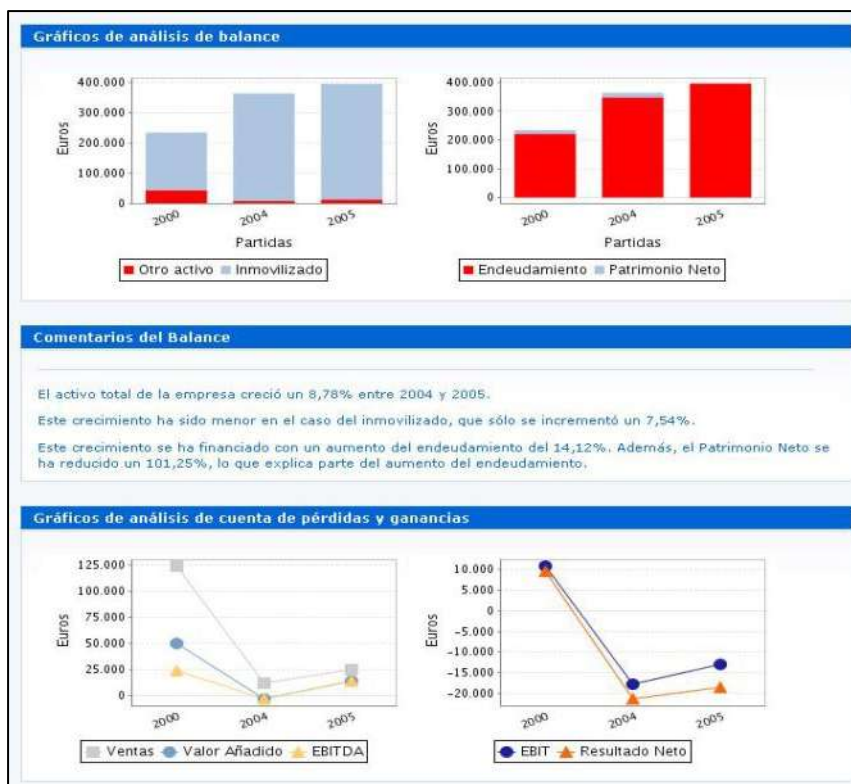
Gráficos de análisis de balance

400.000
300.000
200.000
100.000
0
Euros
2000
2004
2005
Partidas
Otro activo
Inmovilizado

400.000
300.000
200.000
100.000
0
Euros
2000
2004
2005
Partidas
Endeudamiento
Patrimonio Neto

Comentarios del Balance

El activo total de la empresa creció un 8,78% entre 2004 y 2005.

Este crecimiento ha sido menor en el caso del inmovilizado, que sólo se incrementó un 7,54%.

Este crecimiento se ha financiado con un aumento del endeudamiento del 14,12%. Además, el Patrimonio Neto se ha reducido un 101,25%, lo que explica parte del aumento del endeudamiento.

Gráficos de análisis de cuenta de pérdidas y ganancias

125.000
100.000
75.000
50.000
25.000
0
Euros
2000
2004
2005
Ventas
Valor Añadido
EBITDA

10.000
5.000
0
-5.000
-10.000
-15.000
-20.000
Euros
2000
2004
2005
EBIT
Resultado Neto